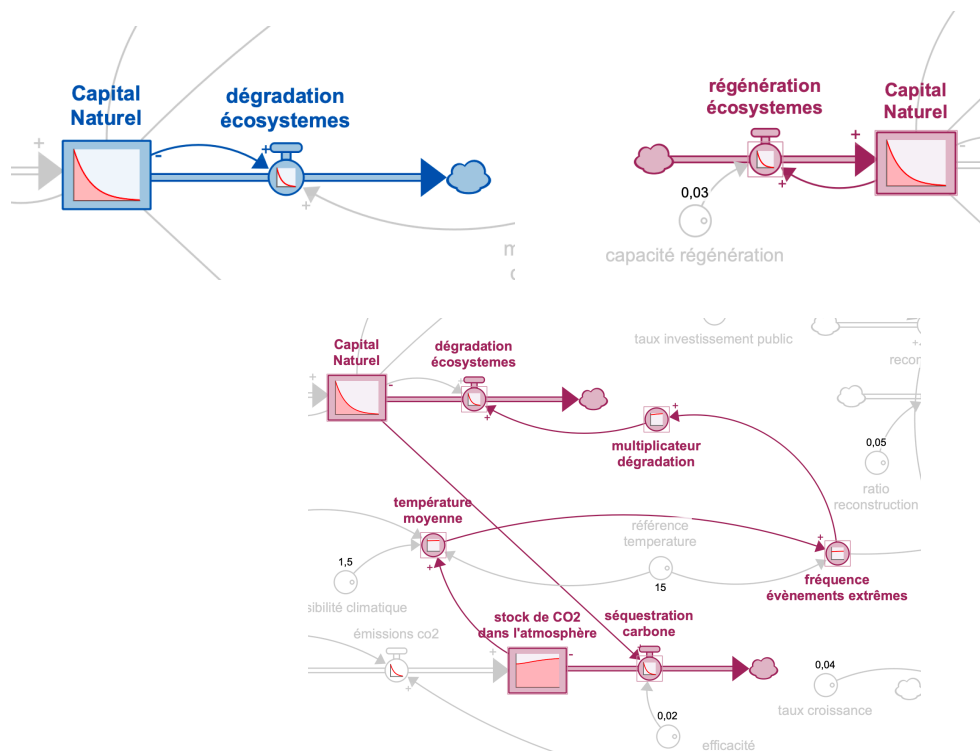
Capital Naturel

dégradation écosystemes

-

+

+

+

m

c

régénération écosystemes

Capital Naturel

+

+

0,03

capacité régénération

taux investissement public

recon

Capital Naturel

-

dégradation écosystemes

+

+

+

multiplicateur dégradation

0,05

ratio reconstruction

température moyenne

référence temperature

+

1,5

15

fréquence évènements extrêmes

sibilité climatique

+

émissions co2

stock de CO2 dans l'atmosphère

séquestration carbone

-

0,04

taux croissance

0,02

efficacité